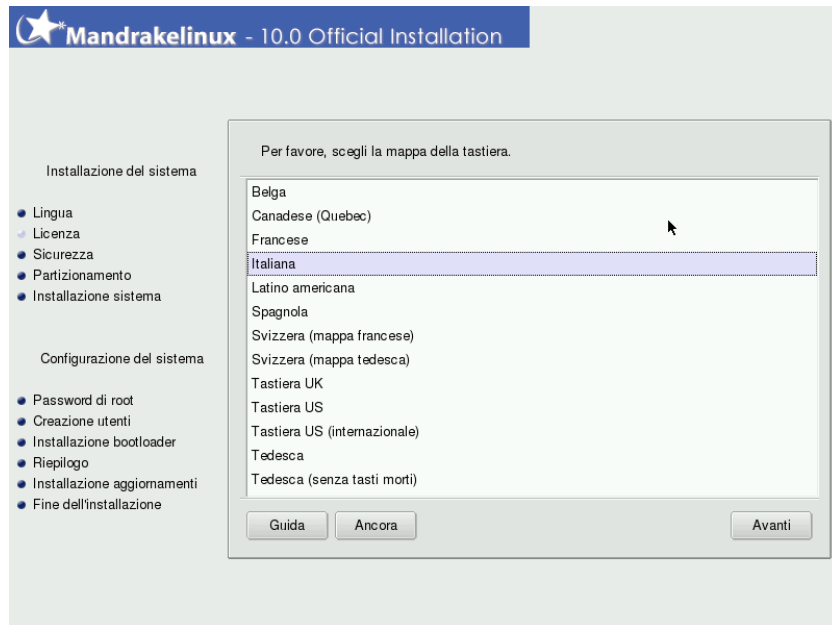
Mandrakelinux - 10.0 Official Installation

Installazione del sistema

Lingua
Licenza
Sicurezza
Partizionamento
Installazione sistema

Configurazione del sistema

Password di root
Creazione utenti
Installazione bootloader
Riepilogo
Installazione aggiornamenti
Fine dell'installazione

Per favore, scegli la mappa della tastiera.

Belga
Canadese (Quebec)
Francese
Italiana
Latino americana
Spagnola
Svizzera (mappa francese)
Svizzera (mappa tedesca)
Tastiera UK
Tastiera US
Tastiera US (internazionale)
Tedesca
Tedesca (senza tasti morti)

Guida
Ancora
Avanti